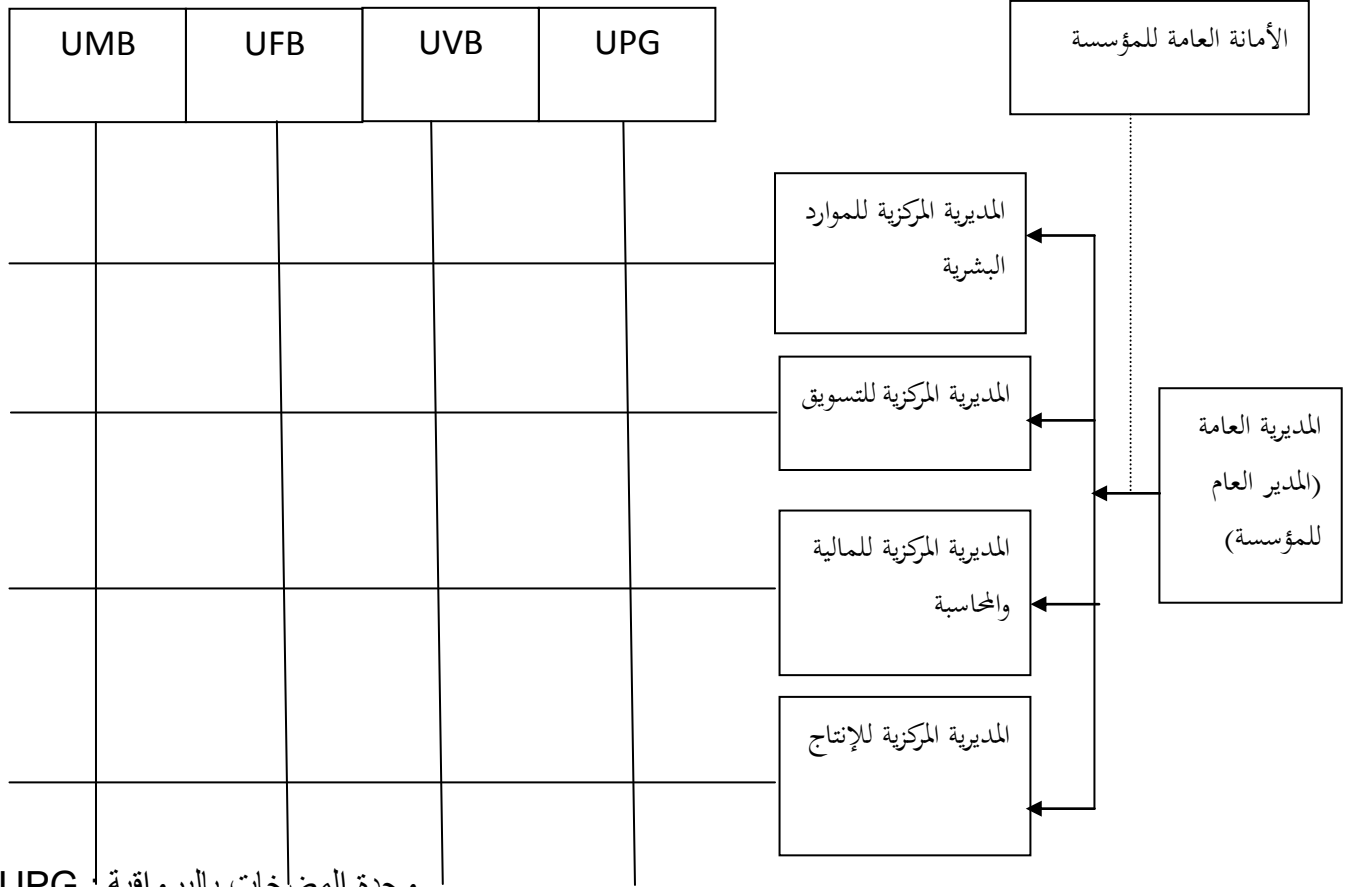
UMB

UFB

UVB

UPG

الأمانة العامة للمؤسسة

المديرية المركزية للموارد البشرية

المديرية المركزية للتسويق

المديرية العامة (المدير العام للمؤسسة)

المديرية المركزية للمالية والمحاسبة

المديرية المركزية للإنتاج

UPG : وحدة المضخات بالبرواقية